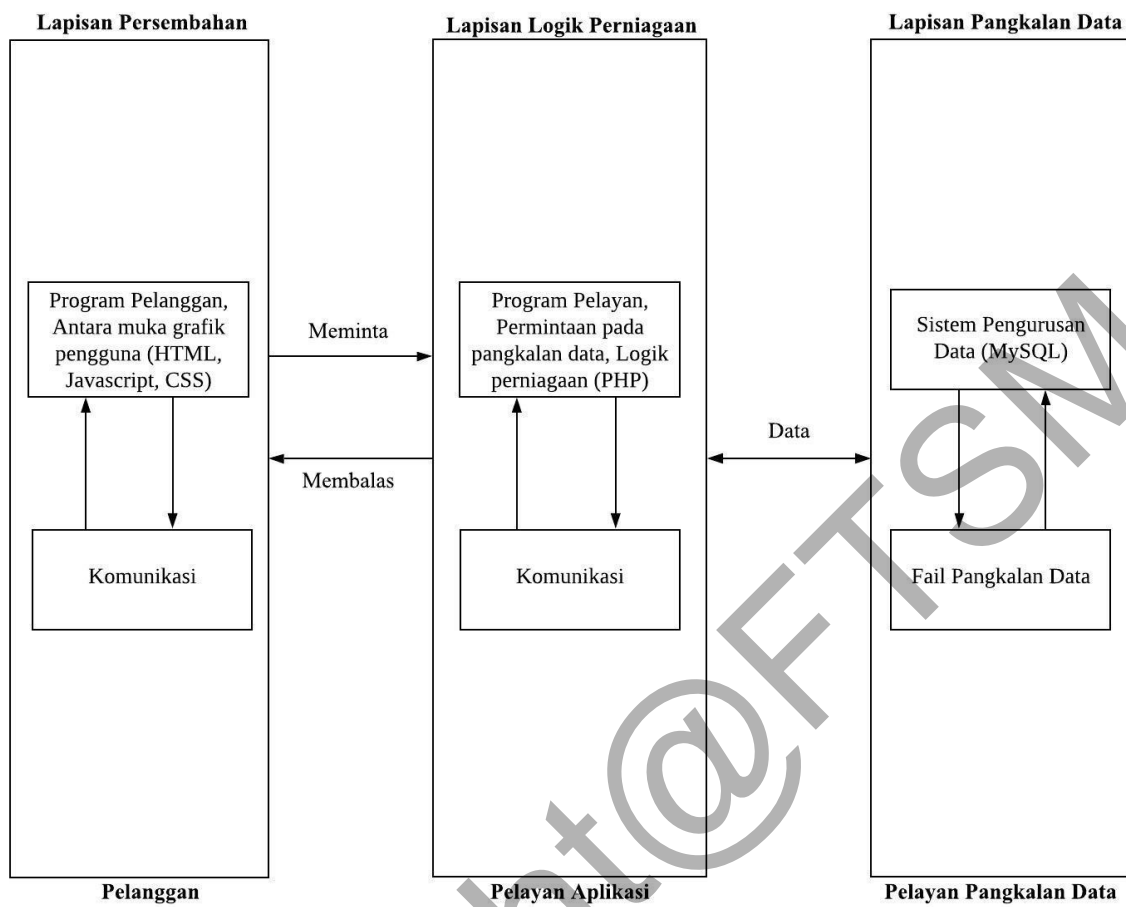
Lapisan Persembahan

Program Pelanggan, Antara muka grafik pengguna (HTML, Javascript, CSS)

Komunikasi

Pelanggan

Meminta

Membalas

Lapisan Logik Perniagaan

Program Pelayan, Permintaan pada pangkalan data, Logik perniagaan (PHP)

Komunikasi

Pelayan Aplikasi

Data

Lapisan Pangkalan Data

Sistem Pengurusan Data (MySQL)

Fail Pangkalan Data

Pelayan Pangkalan Data

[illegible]nt@FTSM